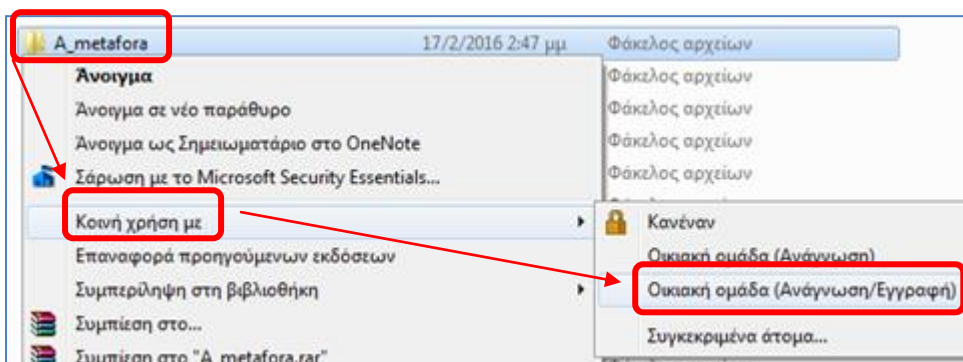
A_metafora 17/2/2016 2:47 μμ Φάκελος αρχείων

Άνοιγμα
Άνοιγμα σε νέο παράθυρο
Άνοιγμα ως Σημειωματάριο στο OneNote
Σάρωση με το Microsoft Security Essentials...
Κοινή χρήση με
Επαναφορά προηγούμενων εκδόσεων
Συμπερίληψη στη βιβλιοθήκη
Συμπίεση στο...
Συμπίεση στο "A_metafora.rar"

Φάκελος αρχείων
Φάκελος αρχείων
Φάκελος αρχείων
Φάκελος αρχείων
Φάκελος αρχείων

Κανέναν
Οικιακή ομάδα (Ανάγνωση)
Οικιακή ομάδα (Ανάγνωση/Εγγραφή)
Συγκεκριμένα άτομα...